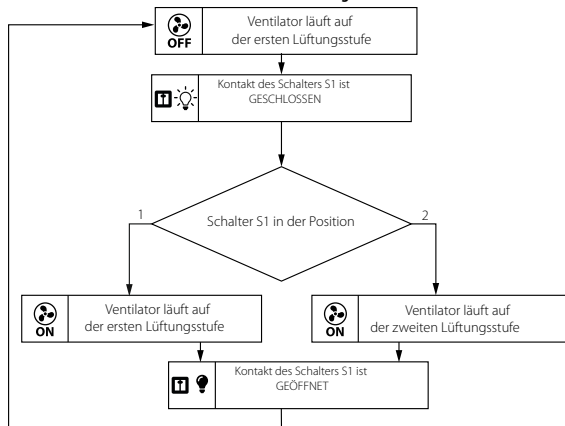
OFF

Ventilator läuft auf der ersten Lüftungsstufe

Kontakt des Schalters S1 ist GESCHLOSSEN

Schalter S1 in der Position

1

2

ON

Ventilator läuft auf der ersten Lüftungsstufe

ON

Ventilator läuft auf der zweiten Lüftungsstufe

Kontakt des Schalters S1 ist GEÖFFNET